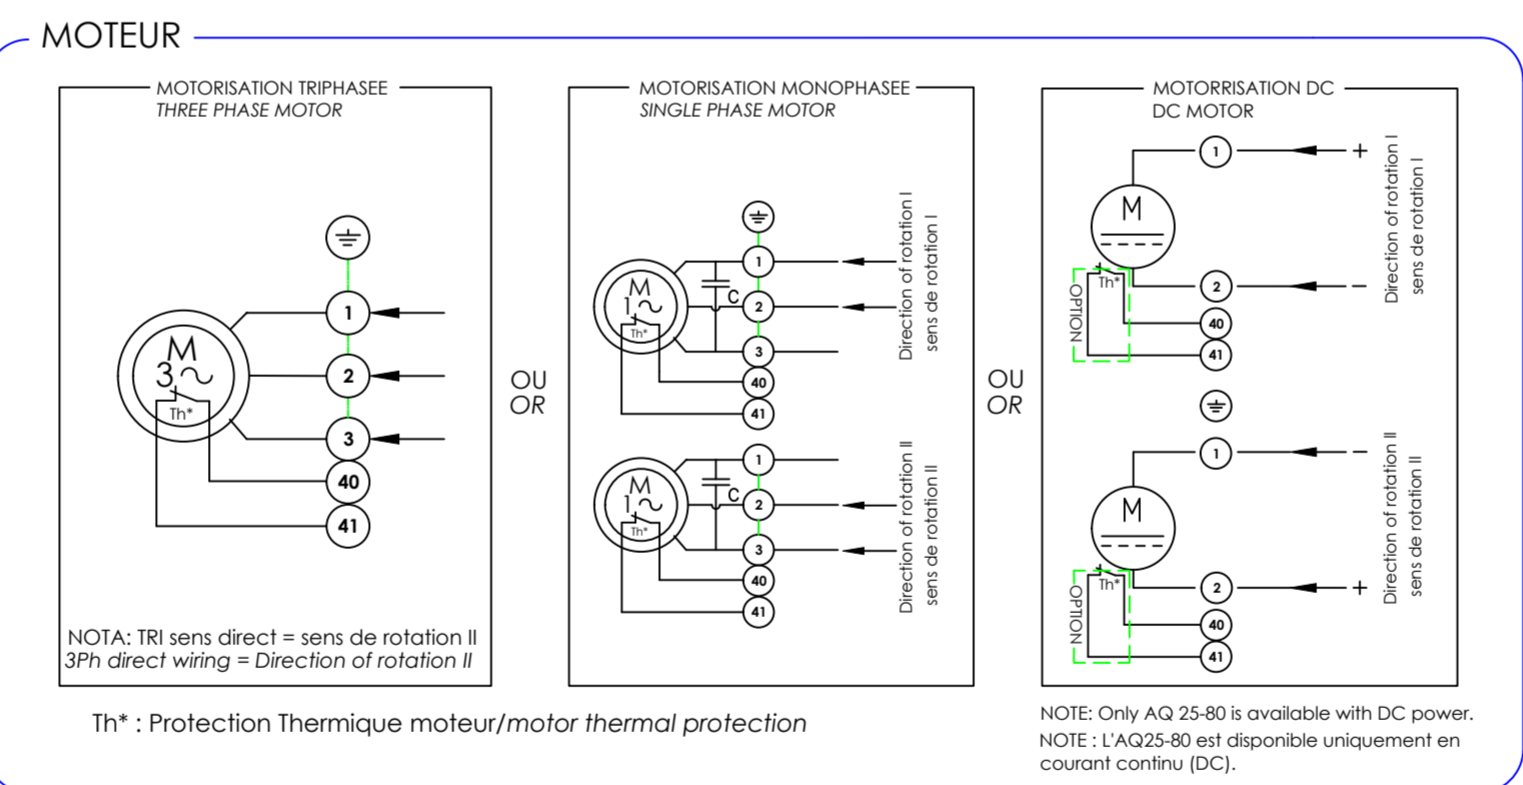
MOTEUR

MOTORISATION TRIPHASEE
THREE PHASE MOTOR

M
3~
Th*
1
2
3
40
41

NOTA: TRI sens direct = sens de rotation II
3Ph direct wiring = Direction of rotation II

OU
OR

MOTORISATION MONOPHASEE
SINGLE PHASE MOTOR

M
1~
Th*
C
1
2
3
40
41
Direction of rotation I
sens de rotation I

M
1~
Th*
C
1
2
3
40
41
Direction of rotation II
sens de rotation II

OU
OR

MOTORRISATION DC
DC MOTOR

M
Th*
OPTION
1
2
40
41
+
–
Direction of rotation I
sens de rotation I

M
Th*
OPTION
1
2
40
41
–
+
Direction of rotation II
sens de rotation II

Th* : Protection Thermique moteur/motor thermal protection

NOTE: Only AQ 25-80 is available with DC power.
NOTE : L'AQ25-80 est disponible uniquement en courant continu (DC).